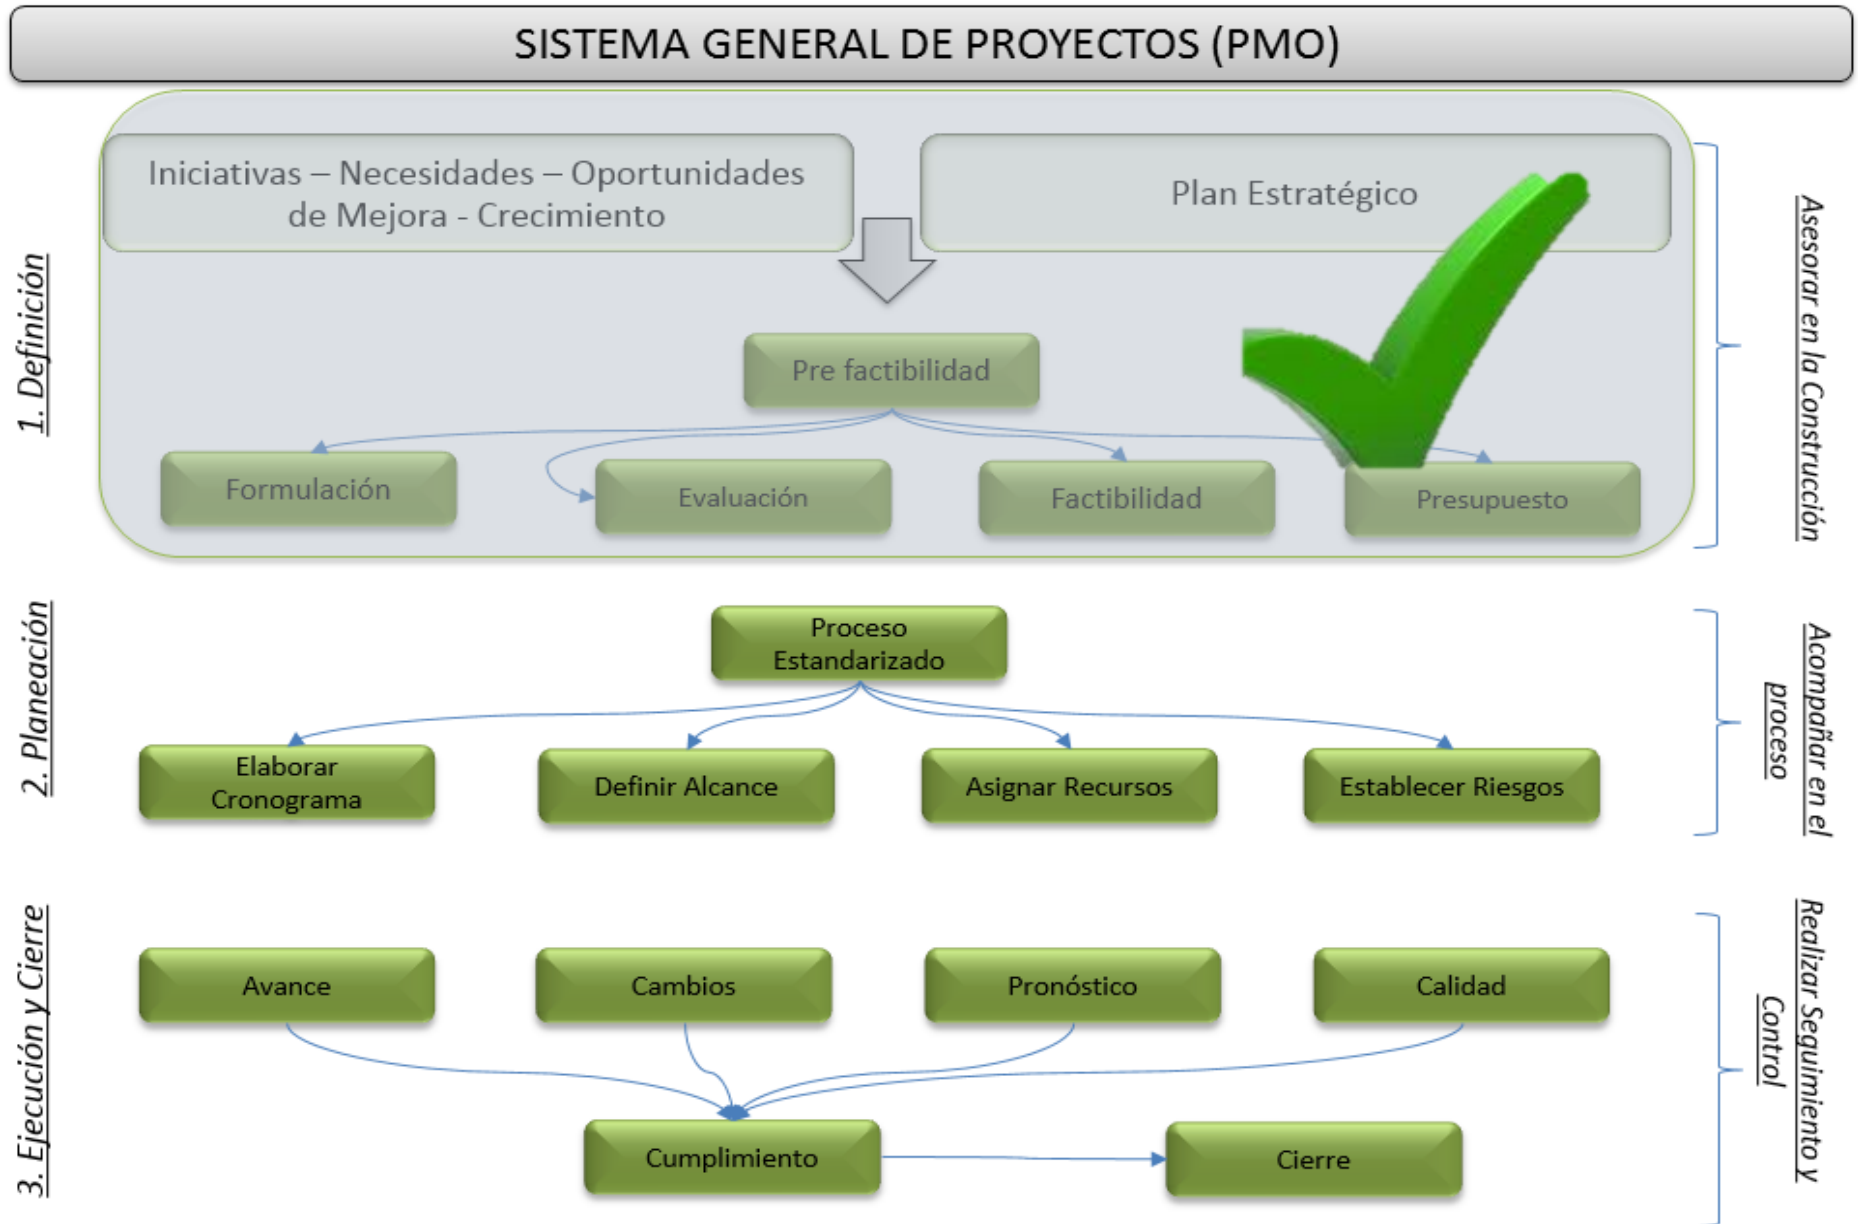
SISTEMA GENERAL DE PROYECTOS (PMO)

1. Definición

Iniciativas – Necesidades – Oportunidades de Mejora - Crecimiento

Plan Estratégico

Pre factibilidad

Formulación

Evaluación

Factibilidad

Presupuesto

Asesorar en la Construcción

2. Planeación

Proceso Estandarizado

Elaborar Cronograma

Definir Alcance

Asignar Recursos

Establecer Riesgos

Acompañar en el proceso

3. Ejecución y Cierre

Avance

Cambios

Pronóstico

Calidad

Cumplimiento

Cierre

Realizar Seguimiento y Control